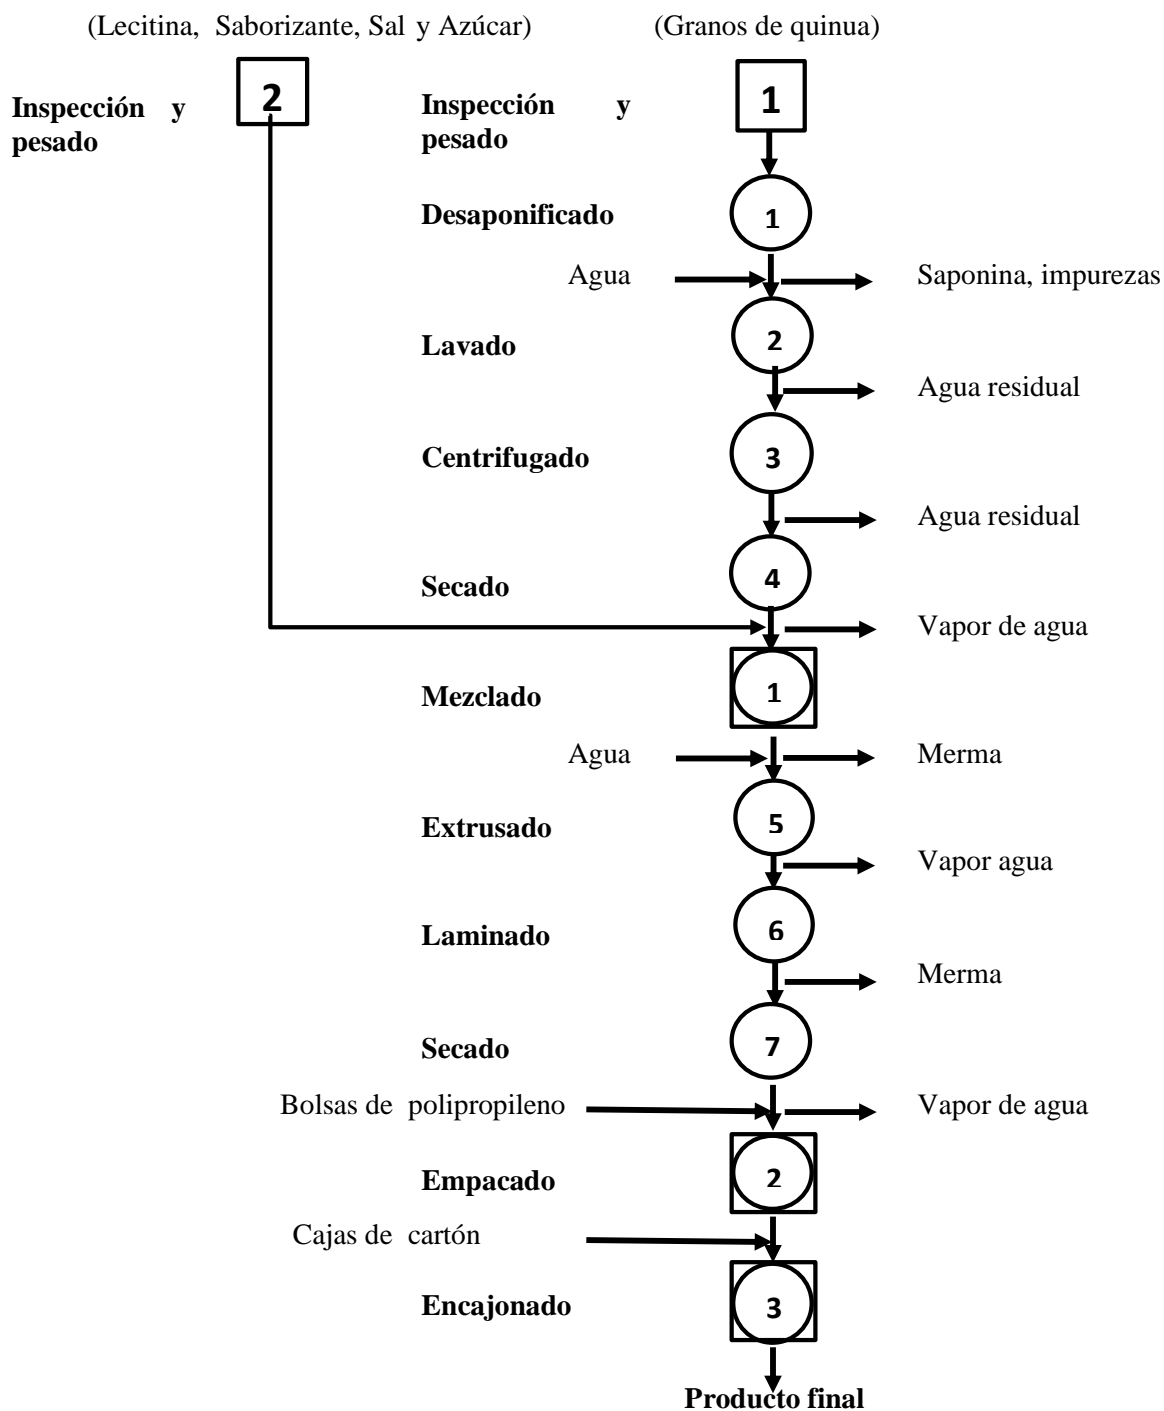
(Lecitina, Saborizante, Sal y Azúcar)

(Granos de quinua)

Inspección y pesado

2

Inspección y pesado

1

Desaponificado

1

Agua

Saponina, impurezas

Lavado

2

Agua residual

Centrifugado

3

Agua residual

Secado

4

Vapor de agua

Mezclado

1

Agua

Merma

Extrusado

5

Vapor agua

Laminado

6

Merma

Secado

7

Bolsas de polipropileno

Vapor de agua

Empacado

2

Cajas de cartón

Encajonado

3

Producto final